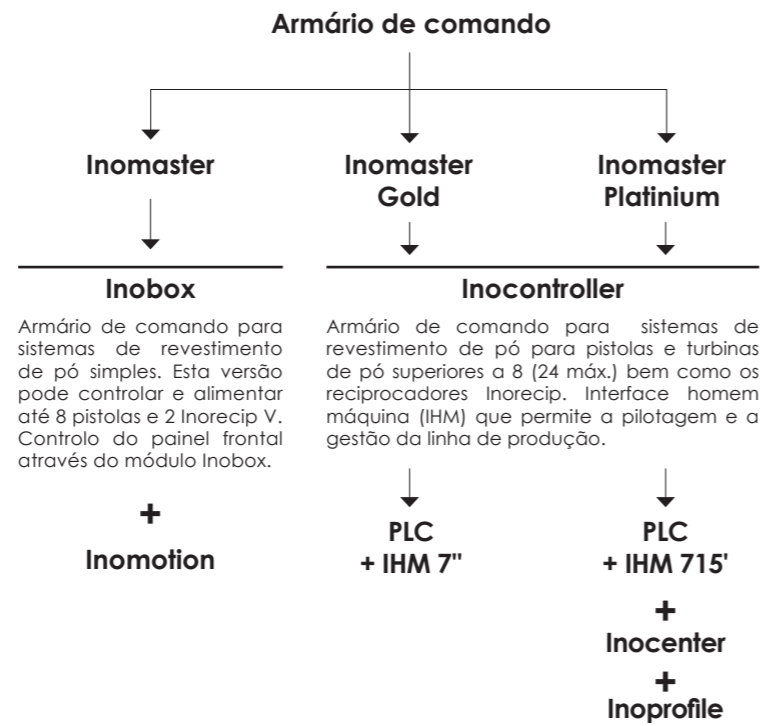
Armário de comando

Inomaster

Inomaster Gold

Inomaster Platinium

Inobox

Armário de comando para sistemas de revestimento de pó simples. Esta versão pode controlar e alimentar até 8 pistolas e 2 Inorecip V. Controlo do painel frontal através do módulo Inobox.

+

Inomotion

Inocontroller

Armário de comando para sistemas de revestimento de pó para pistolas e turbinas de pó superiores a 8 (24 máx.) bem como os reciprocadores Inorecip. Interface homem máquina (IHM) que permite a pilotagem e a gestão da linha de produção.

PLC + IHM 7"

PLC + IHM 715'

+

Inocenter

+

Inoprofile